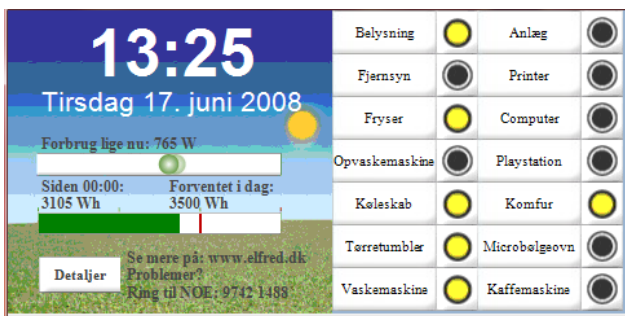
13:25
Tirsdag 17. juni 2008

Forbrug lige nu: 765 W

Siden 00:00: 3105 Wh
Forventet i dag: 3500 Wh

Detaljer

Se mere på: www.elfred.dk
Problemer?
Ring til NOE: 9742 1488

Belysning
Anlæg
Fjernsyn
Printer
Fryser
Computer
Opvaskemaskine
Playstation
Køleskab
Komfur
Tørretumbler
Microbølgeovn
Vaskemaskine
Kaffemaskine